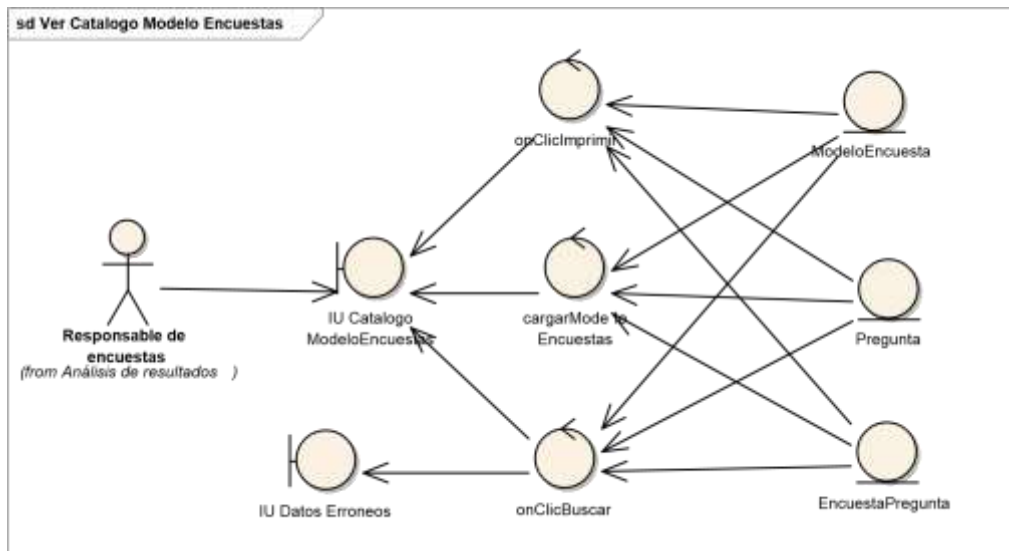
sd Ver Catalogo Modelo Encuestas

onClicImprimir

ModeloEncuesta

Responsable de encuestas
(from Análisis de resultados )

IU Catalogo ModeloEncuestas

cargarModelo Encuestas

Pregunta

IU Datos Erroneos

onClicBuscar

EncuestaPregunta